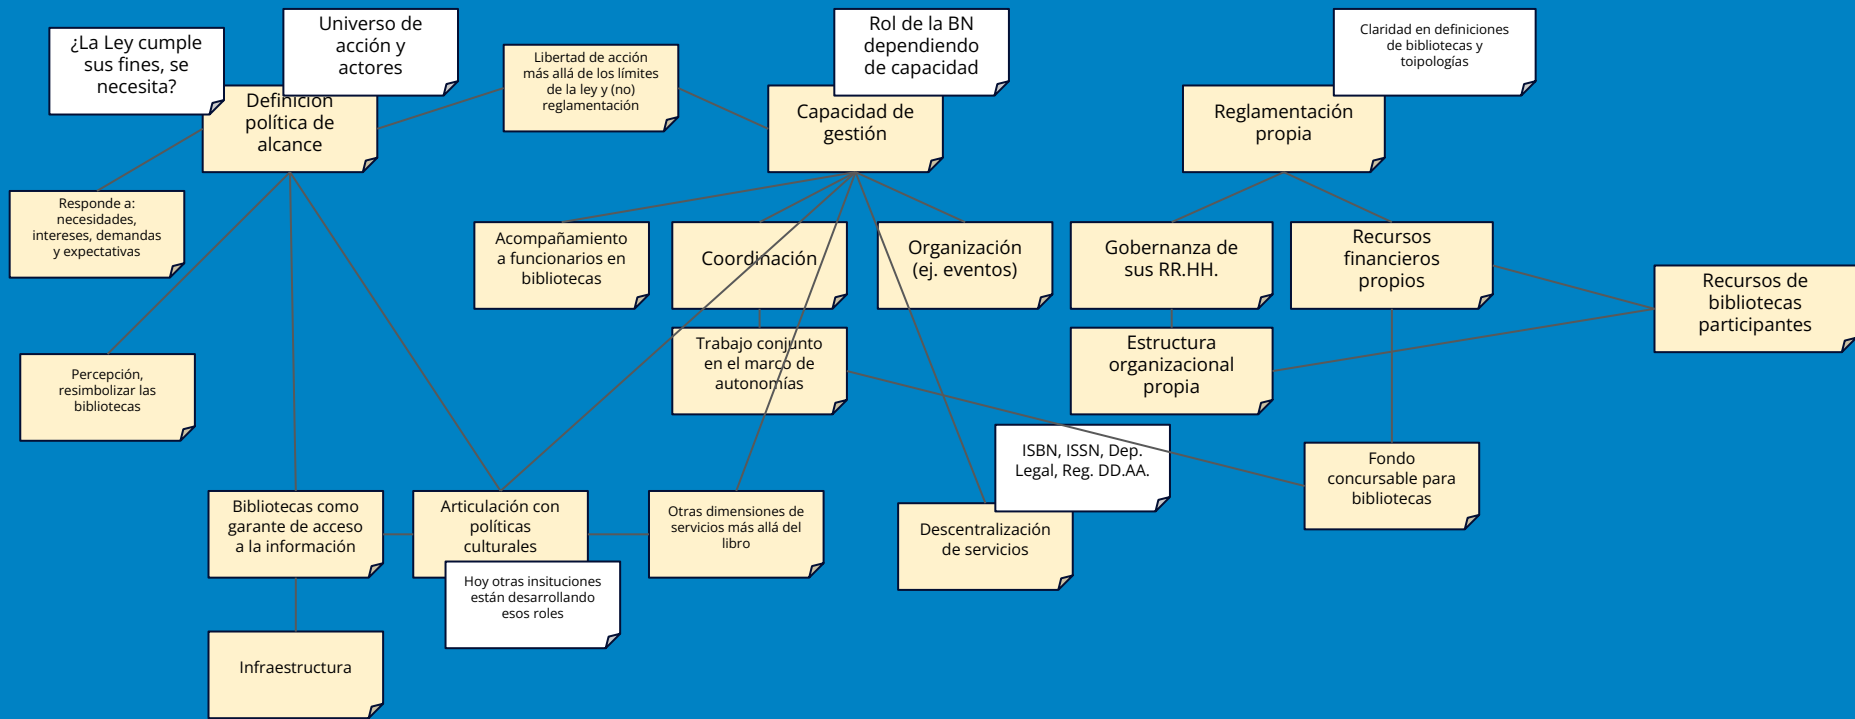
¿La Ley cumple sus fines, se necesita?

Universo de acción y actores

Definición política de alcance

Libertad de acción más allá de los límites de la ley y (no) reglamentación

Rol de la BN dependiendo de capacidad

Capacidad de gestión

Claridad en definiciones de bibliotecas y toipologías

Reglamentación propia

Responde a: necesidades, intereses, demandas y expectativas

Acompañamiento a funcionarios en bibliotecas

Coordinación

Organización (ej. eventos)

Gobernanza de sus RR.HH.

Recursos financieros propios

Recursos de bibliotecas participantes

Trabajo conjunto en el marco de autonomías

Estructura organizacional propia

Percepción, resimbolizar las bibliotecas

ISBN, ISSN, Dep. Legal, Reg. DD.AA.

Fondo concursable para bibliotecas

Bibliotecas como garante de acceso a la información

Articulación con políticas culturales

Otras dimensiones de servicios más allá del libro

Descentralización de servicios

Hoy otras insituciones están desarrollando esos roles

Infraestructura